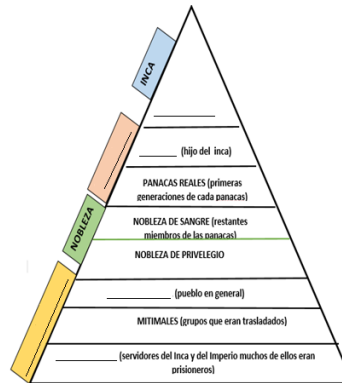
INCA

_______

_______ (hijo del inca)

PANACAS REALES (primeras generaciones de cada panacas)

NOBLEZA

NOBLEZA DE SANGRE (restantes miembros de las panacas)

NOBLEZA DE PRIVELEGIO

_______ (pueblo en general)

MITIMALES (grupos que eran trasladados)

_______ (servidores del Inca y del Imperio muchos de ellos eran prisioneros)